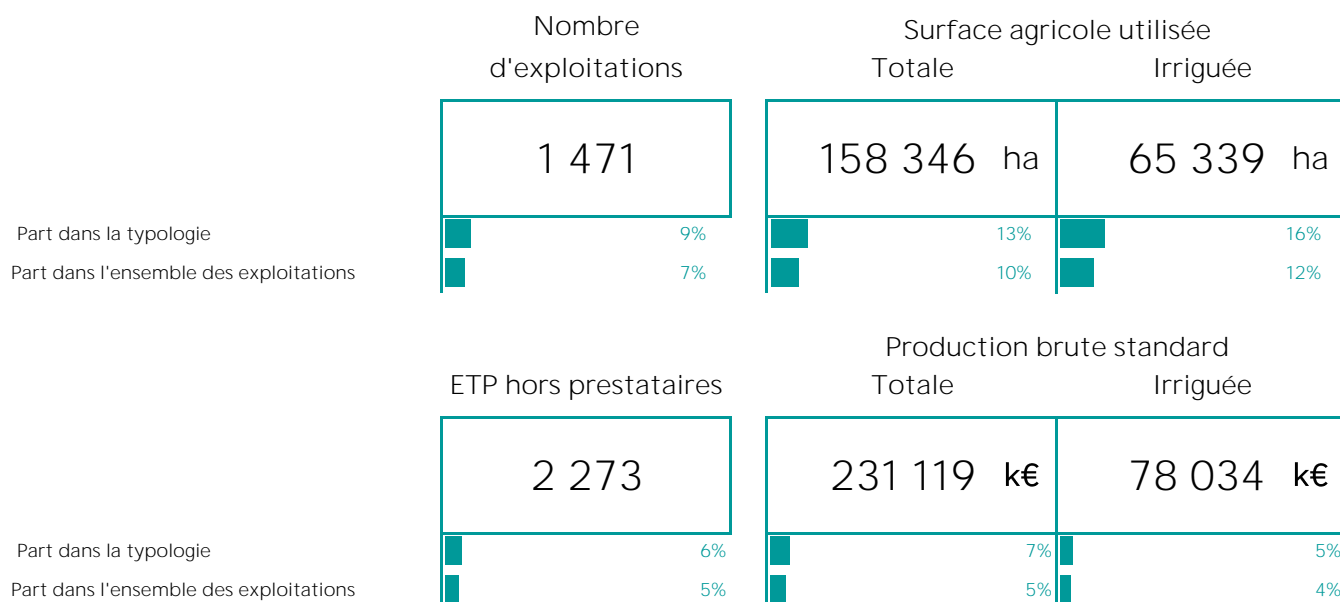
Nombre d'exploitations

Surface agricole utilisée

Totale

Irriguée

1 471

158 346 ha

65 339 ha

Part dans la typologie 9% 13% 16%

Part dans l'ensemble des exploitations 7% 10% 12%

Production brute standard

ETP hors prestataires

Totale

Irriguée

2 273

231 119 k€

78 034 k€

Part dans la typologie 6% 7% 5%

Part dans l'ensemble des exploitations 5% 5% 4%